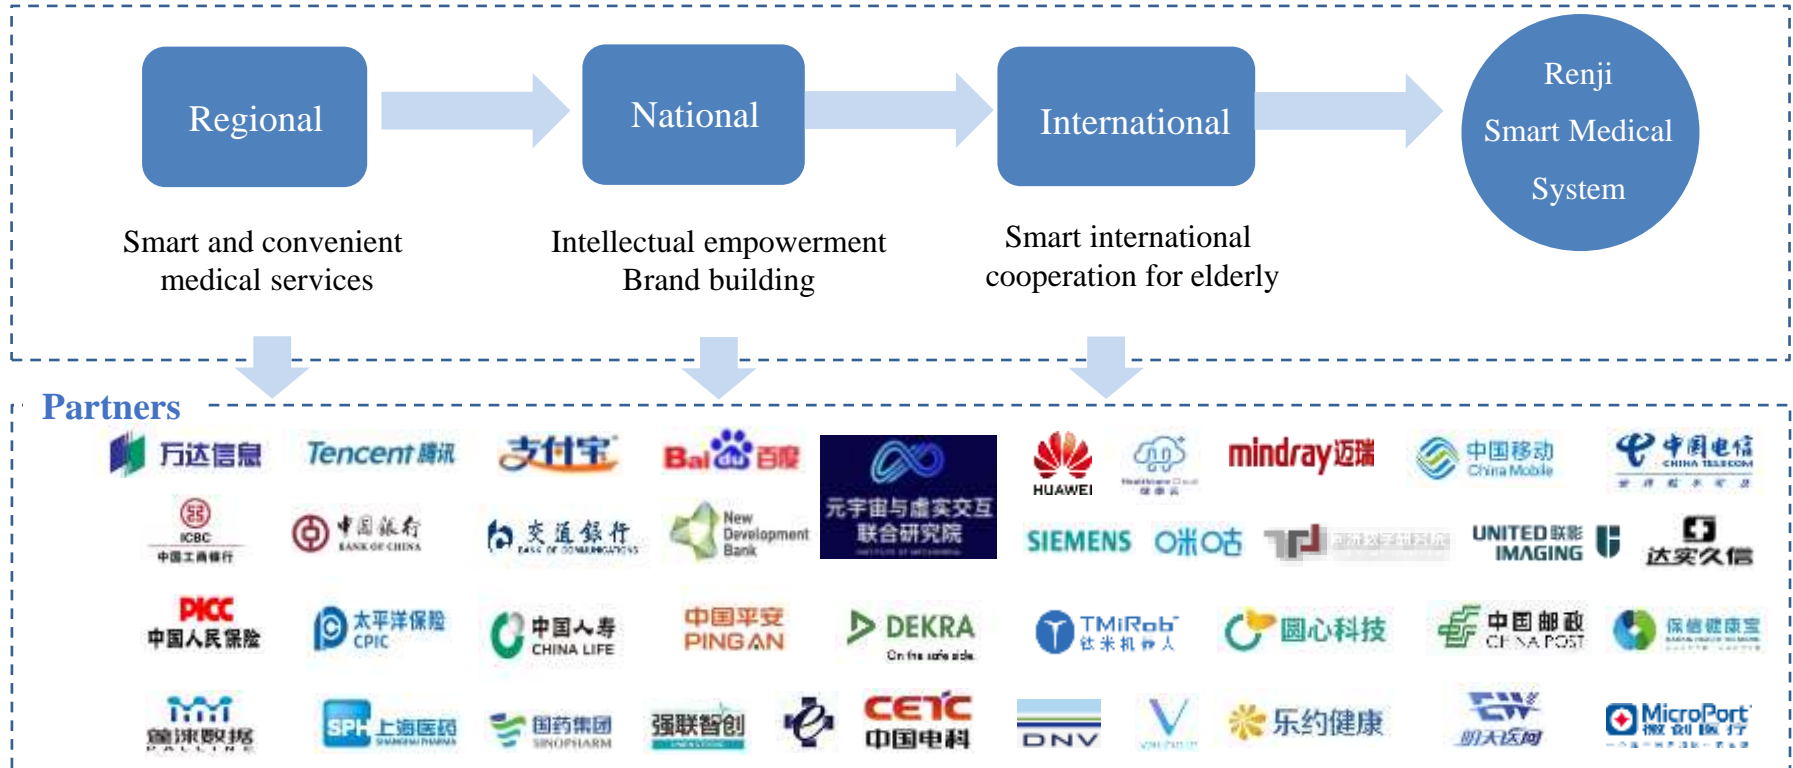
Regional

National

International

Renji Smart Medical System

Smart and convenient medical services

Intellectual empowerment Brand building

Smart international cooperation for elderly

Partners

万达信息 Tencent 腾讯 支付宝 Bai du 百度 元宇宙与虚实交互联合研究院 HUAWEI mindray迈瑞 中国移动 China Mobile 中国电信 CHINA TELECOM

ICBC 中国工商银行 中国银行 BANK OF CHINA 交通银行 BANK OF COMMUNICATIONS New Development Bank SIEMENS 米哈游 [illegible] UNITED IMAGING 联影 达实久信

PICC 中国人民保险 太平洋保险 CPIC 中国人寿 CHINA LIFE 中国平安 PINGAN DEKRA On the safe side. TMiRob 钛米机器人 圆心科技 中国邮政 CHINA POST 保信健康宝

皇浦数据 SPH 上海医药 国药集团 SINOPHARM 强联智创 CETC 中国电科 DNV 乐约健康 明天医网 MicroPort 微创医疗